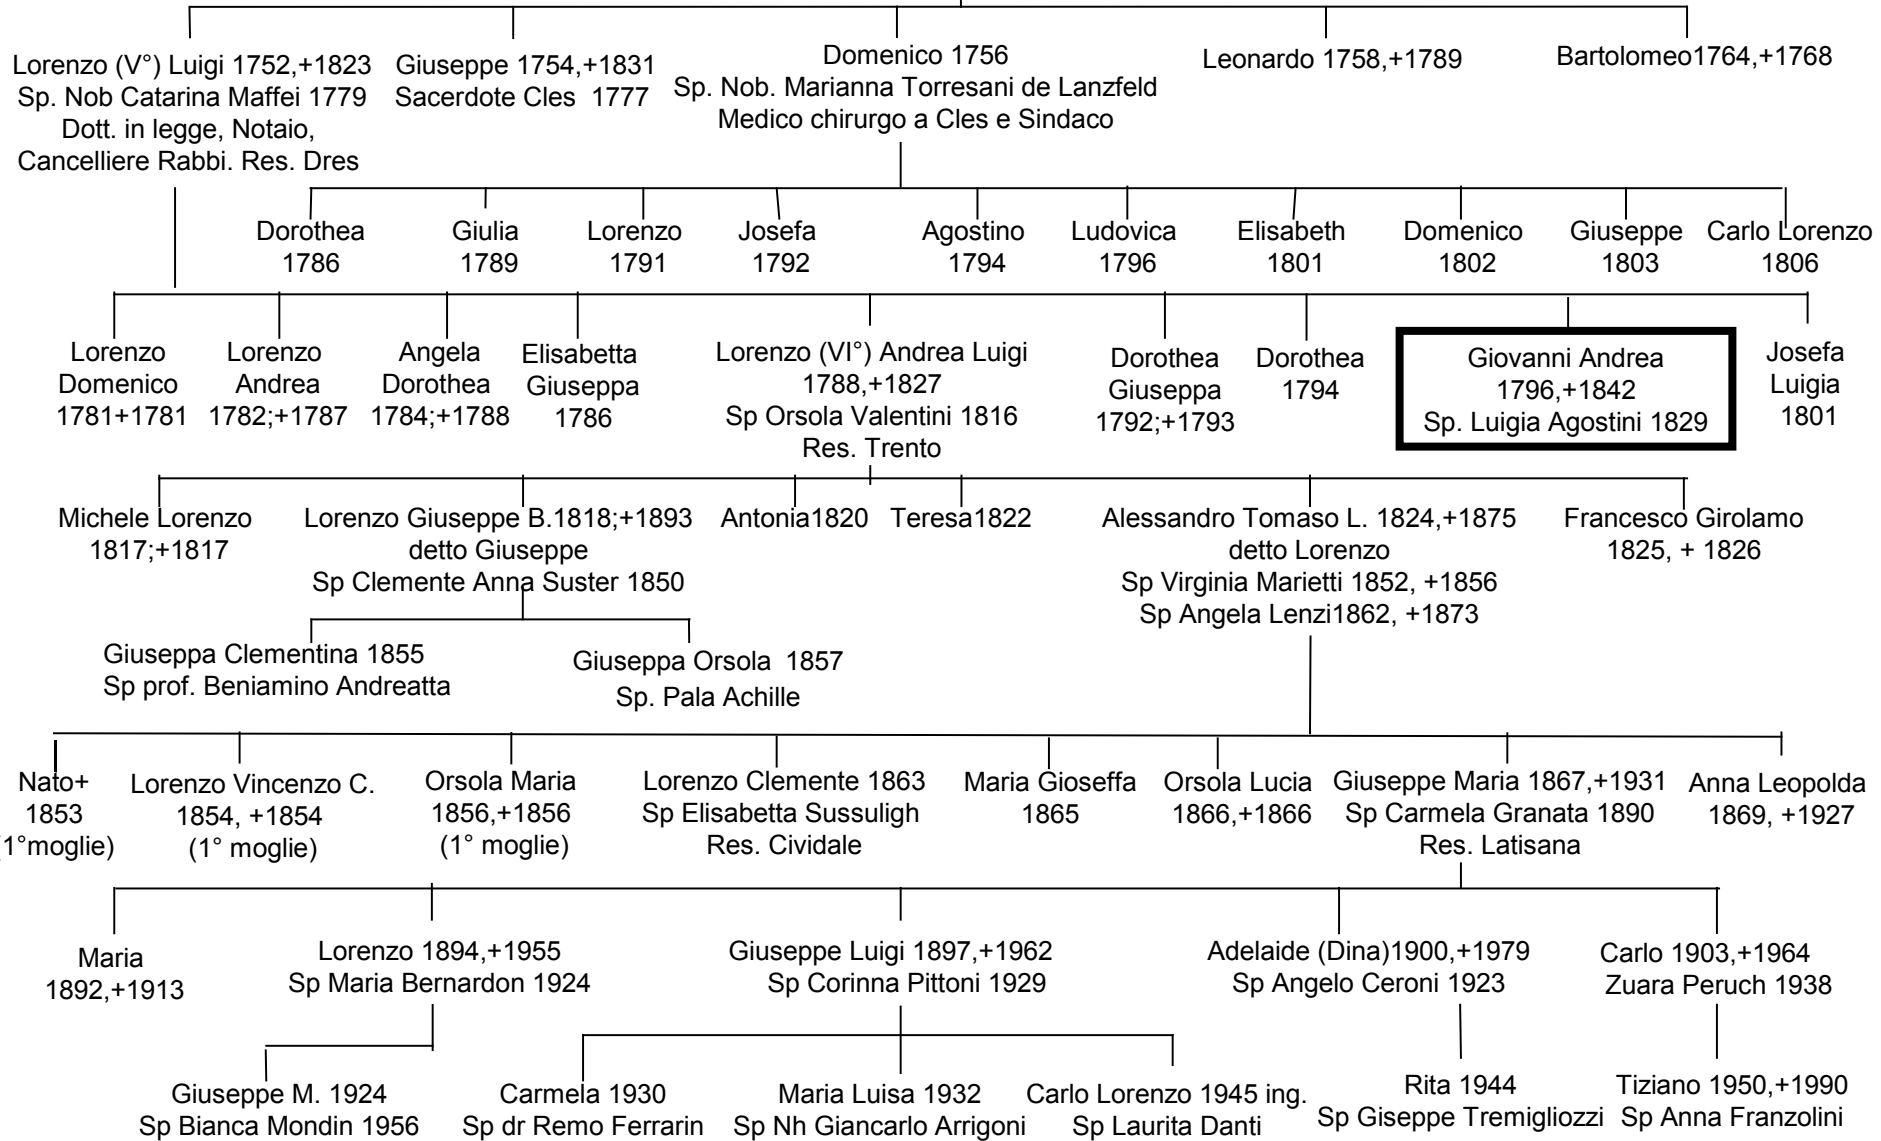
Lorenzo (V°) Luigi 1752,+1823
Sp. Nob Catarina Maffei 1779
Dott. in legge, Notaio,
Cancelliere Rabbi. Res. Dres

Giuseppe 1754,+1831
Sacerdote Cles 1777

Domenico 1756
Sp. Nob. Marianna Torresani de Lanzfeld
Medico chirurgo a Cles e Sindaco

Leonardo 1758,+1789

Bartolomeo1764,+1768

Dorothea 1786

Giulia 1789

Lorenzo 1791

Josefa 1792

Agostino 1794

Ludovica 1796

Elisabeth 1801

Domenico 1802

Giuseppe 1803

Carlo Lorenzo 1806

Lorenzo Domenico 1781+1781

Lorenzo Andrea 1782;+1787

Angela Dorothea 1784;+1788

Elisabetta Giuseppa 1786

Lorenzo (VI°) Andrea Luigi
1788,+1827
Sp Orsola Valentini 1816
Res. Trento

Dorothea Giuseppa 1792;+1793

Dorothea 1794

Giovanni Andrea
1796,+1842
Sp. Luigia Agostini 1829

Josefa Luigia 1801

Michele Lorenzo 1817;+1817

Lorenzo Giuseppe B.1818;+1893
detto Giuseppe
Sp Clemente Anna Suster 1850

Antonia1820

Teresa1822

Alessandro Tomaso L. 1824,+1875
detto Lorenzo
Sp Virginia Marietti 1852, +1856
Sp Angela Lenzi1862, +1873

Francesco Girolamo
1825, + 1826

Giuseppa Clementina 1855
Sp prof. Beniamino Andreatta

Giuseppa Orsola 1857
Sp. Pala Achille

Nato+ 1853 (1°moglie)

Lorenzo Vincenzo C.
1854, +1854
(1° moglie)

Orsola Maria
1856,+1856
(1° moglie)

Lorenzo Clemente 1863
Sp Elisabetta Sussuligh
Res. Cividale

Maria Gioseffa 1865

Orsola Lucia 1866,+1866

Giuseppe Maria 1867,+1931
Sp Carmela Granata 1890
Res. Latisana

Anna Leopolda
1869, +1927

Maria 1892,+1913

Lorenzo 1894,+1955
Sp Maria Bernardon 1924

Giuseppe Luigi 1897,+1962
Sp Corinna Pittoni 1929

Adelaide (Dina)1900,+1979
Sp Angelo Ceroni 1923

Carlo 1903,+1964
Zuara Peruch 1938

Giuseppe M. 1924
Sp Bianca Mondin 1956

Carmela 1930
Sp dr Remo Ferrarin

Maria Luisa 1932
Sp Nh Giancarlo Arrigoni

Carlo Lorenzo 1945 ing.
Sp Laurita Danti

Rita 1944
Sp Giseppe Tremigliozzi

Tiziano 1950,+1990
Sp Anna Franzolini